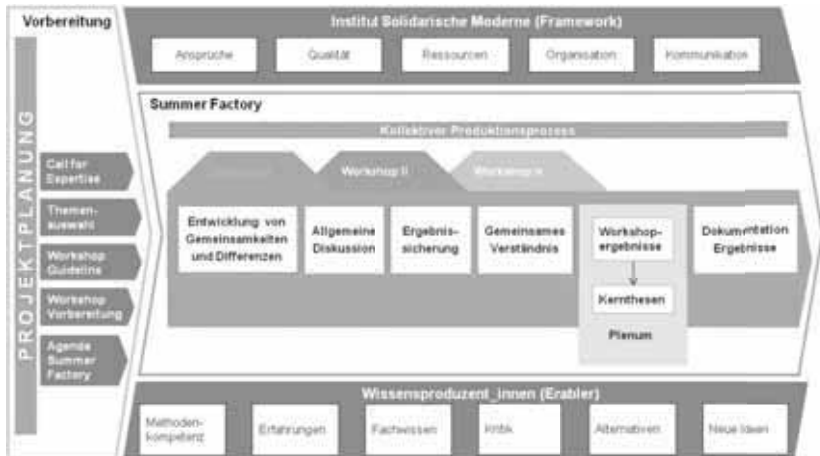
Vorbereitung

PROJEKTPLANUNG

Call for Expertise

Themenauswahl

Workshop Guideline

Workshop Vorbereitung

Agenda Summer Factory

Institut Solidarische Moderne (Framework)

Ansprüche

Qualität

Ressourcen

Organisation

Kommunikation

Summer Factory

Kollektiver Produktionsprozess

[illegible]

Workshop II

Workshop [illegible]

Entwicklung von Gemeinsamkeiten und Differenzen

Allgemeine Diskussion

Ergebnissicherung

Gemeinsames Verständnis

Workshopergebnisse

Kernthesen

Plenum

Dokumentation Ergebnisse

Wissensproduzent_innen (Erabler)

Methodenkompetenz

Erfahrungen

Fachwissen

Kritik

Alternativen

Neue Ideen